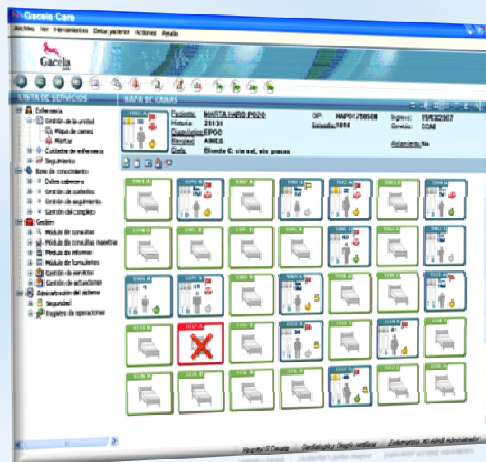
Gacela Care

Archivo Ver Herramientas Datos pacientes Acciones Ayuda

Gacela

LISTA DE SERVICIOS

MAPA DE CAMAS

Enfermeria
Gestión de la unidad
Mapa de camas
Alertas
Cuidados de enfermería
Seguimiento
Base de conocimiento
Datos comunes
Gestión de cuidados
Gestión de seguimiento
Gestión del completo
Gestión
Módulo de consultas
Módulo de consultas maestras
Módulo de informes
Módulo de formularios
Gestión de servicios
Gestión de actuaciones
Administración del sistema
Seguridad
Registro de operaciones

Paciente: MARTA HARO POZA
Historia: 28134
Diagnóstico: EPOC
Ingreso: ANMIS
Dieta: Blanda IC: sin sal, sin grasas

CIP: MAP0612505428
Estancia: 1014
Ingreso: 15/03/2007
Servicio: COAR
Antecedentes: No

Hospital El Escorial | Perfil de Jefe de Unidad de Enfermería | Enfermería: ANA DIAZ Administrador